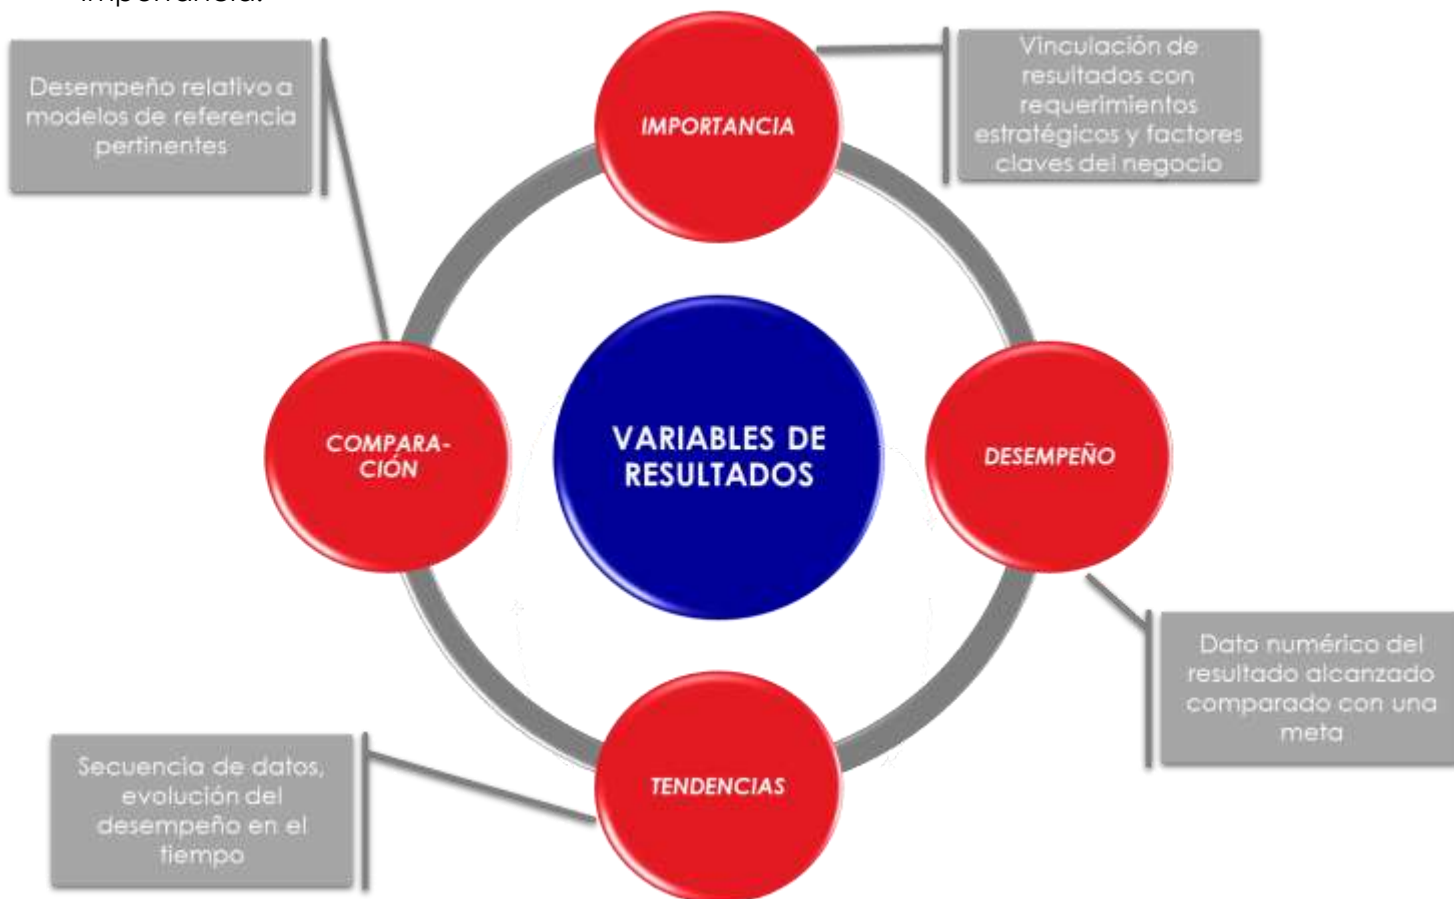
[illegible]

Desempeño relativo a modelos de referencia pertinentes

IMPORTANCIA

Vinculación de resultados con requerimientos estratégicos y factores claves del negocio

COMPARA-CIÓN

VARIABLES DE RESULTADOS

DESEMPEÑO

Dato numérico del resultado alcanzado comparado con una meta

Secuencia de datos, evolución del desempeño en el tiempo

TENDENCIAS